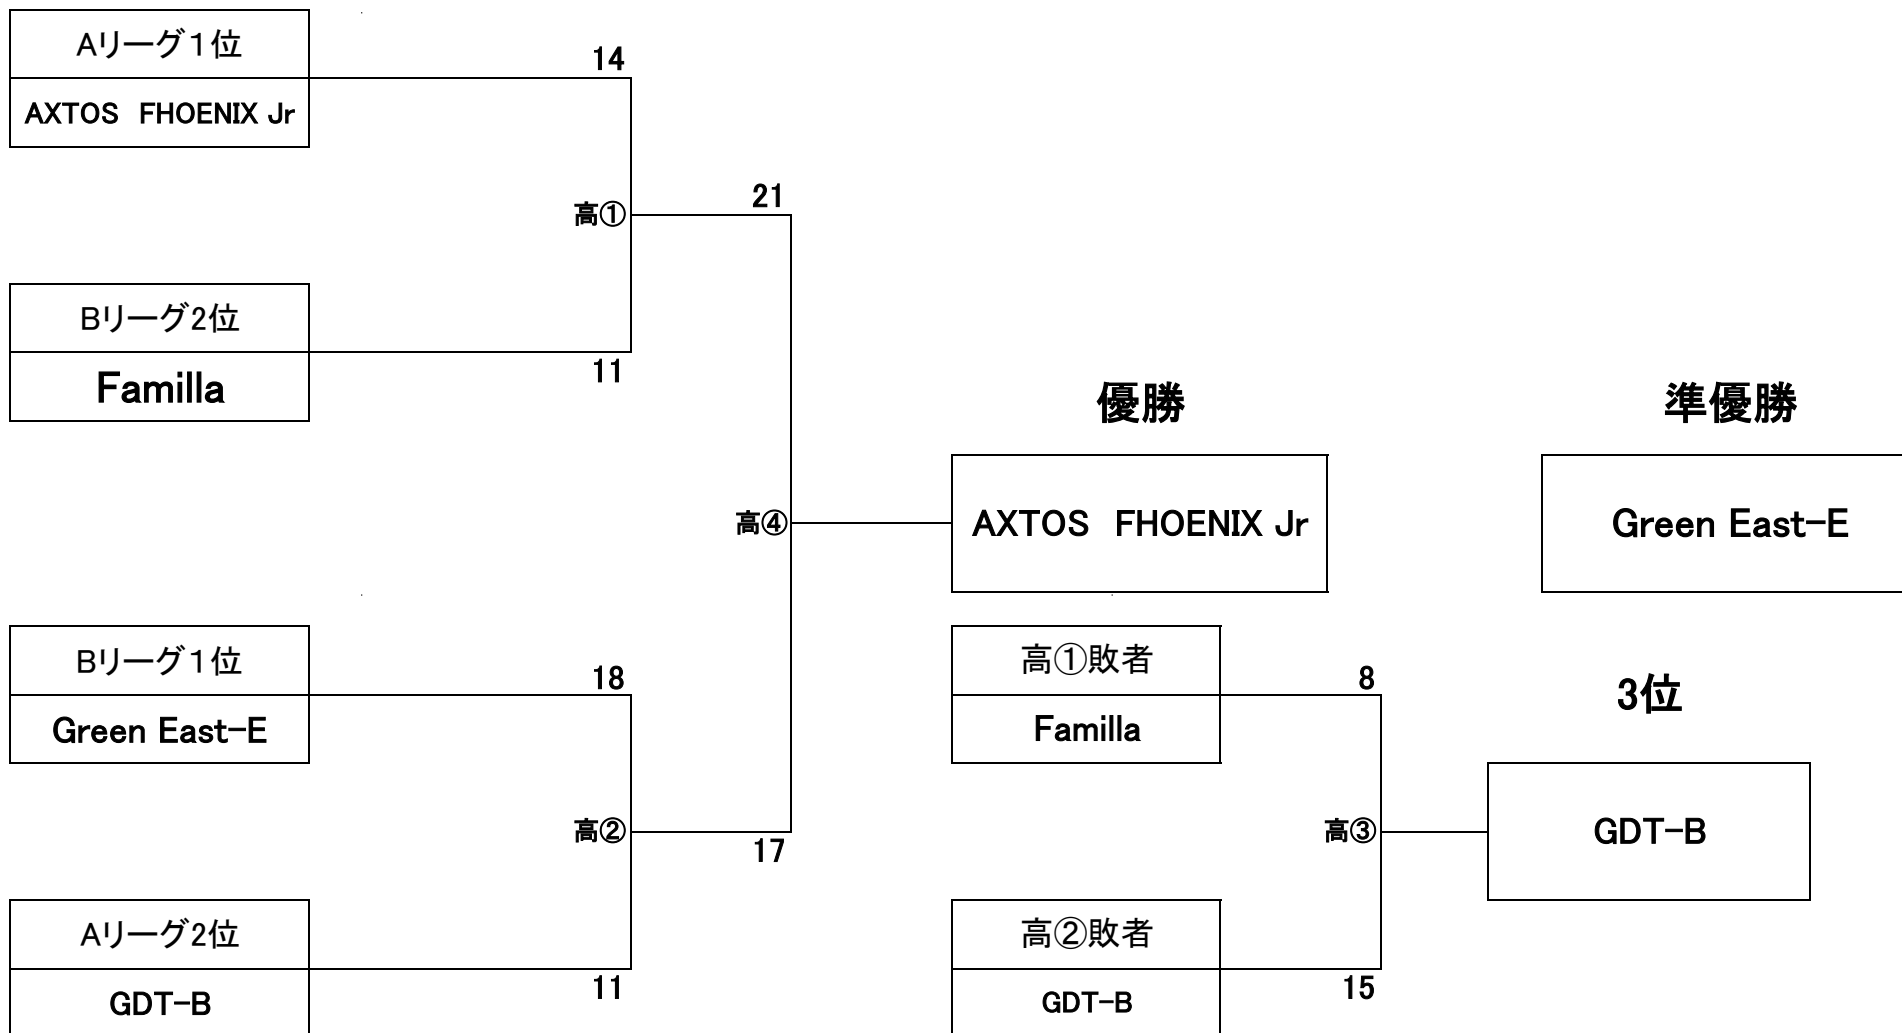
Aリーグ1位

AXTOS FHOENIX Jr

14

高①

21

Bリーグ2位

Familla

11

高④

優勝

AXTOS FHOENIX Jr

準優勝

Green East-E

Bリーグ1位

Green East-E

18

高②

17

Aリーグ2位

GDT-B

11

高①敗者

Familla

8

高③

3位

GDT-B

高②敗者

GDT-B

15